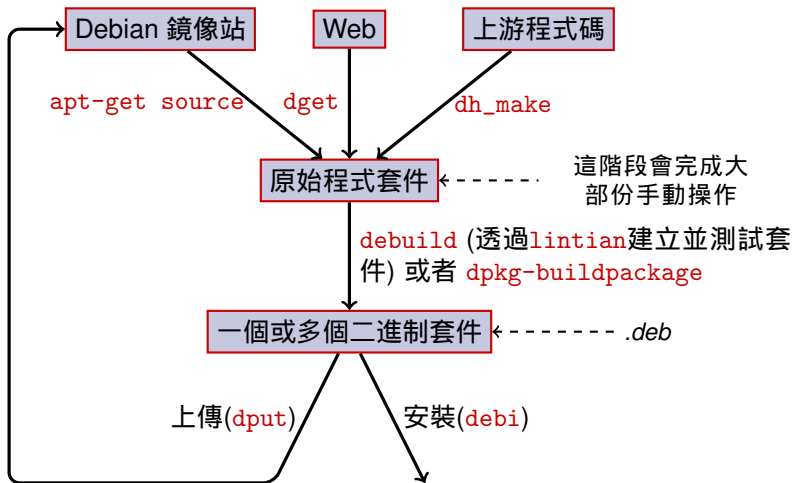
Debian 鏡像站

Web

上游程式碼

apt-get source

dget

dh_make

原始程式套件

這階段會完成大部份手動操作

debuild (透過lintian建立並測試套件) 或者 dpkg-buildpackage

一個或多個二進制套件

.deb

上傳(dput)

安裝(debi)